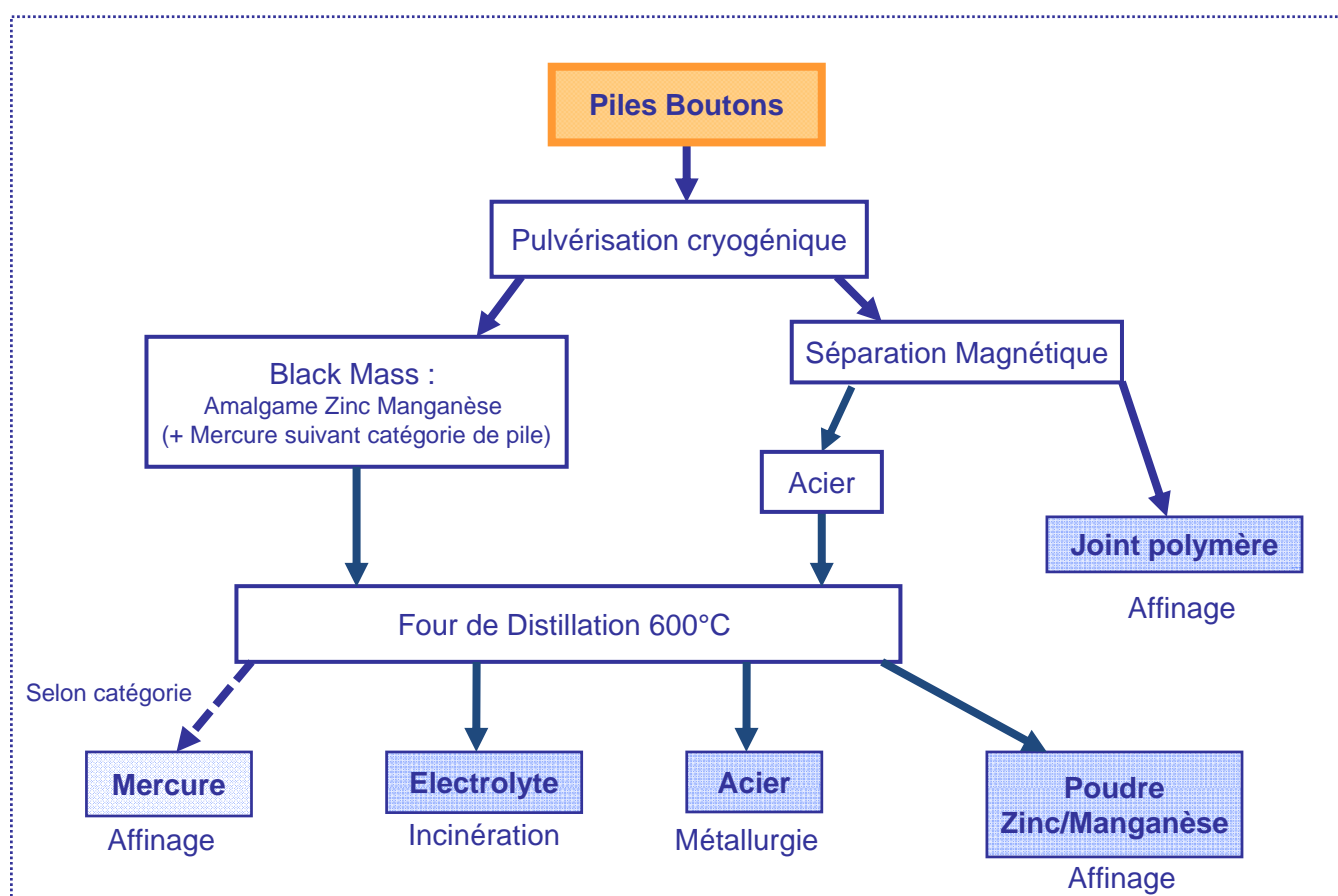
Piles Boutons

Pulvérisation cryogénique

Black Mass :
Amalgame Zinc Manganèse
(+ Mercure suivant catégorie de pile)

Séparation Magnétique

Acier

Joint polymère

Affinage

Four de Distillation 600°C

Selon catégorie

Mercure

Affinage

Electrolyte

Incinération

Acier

Métallurgie

Poudre Zinc/Manganèse

Affinage